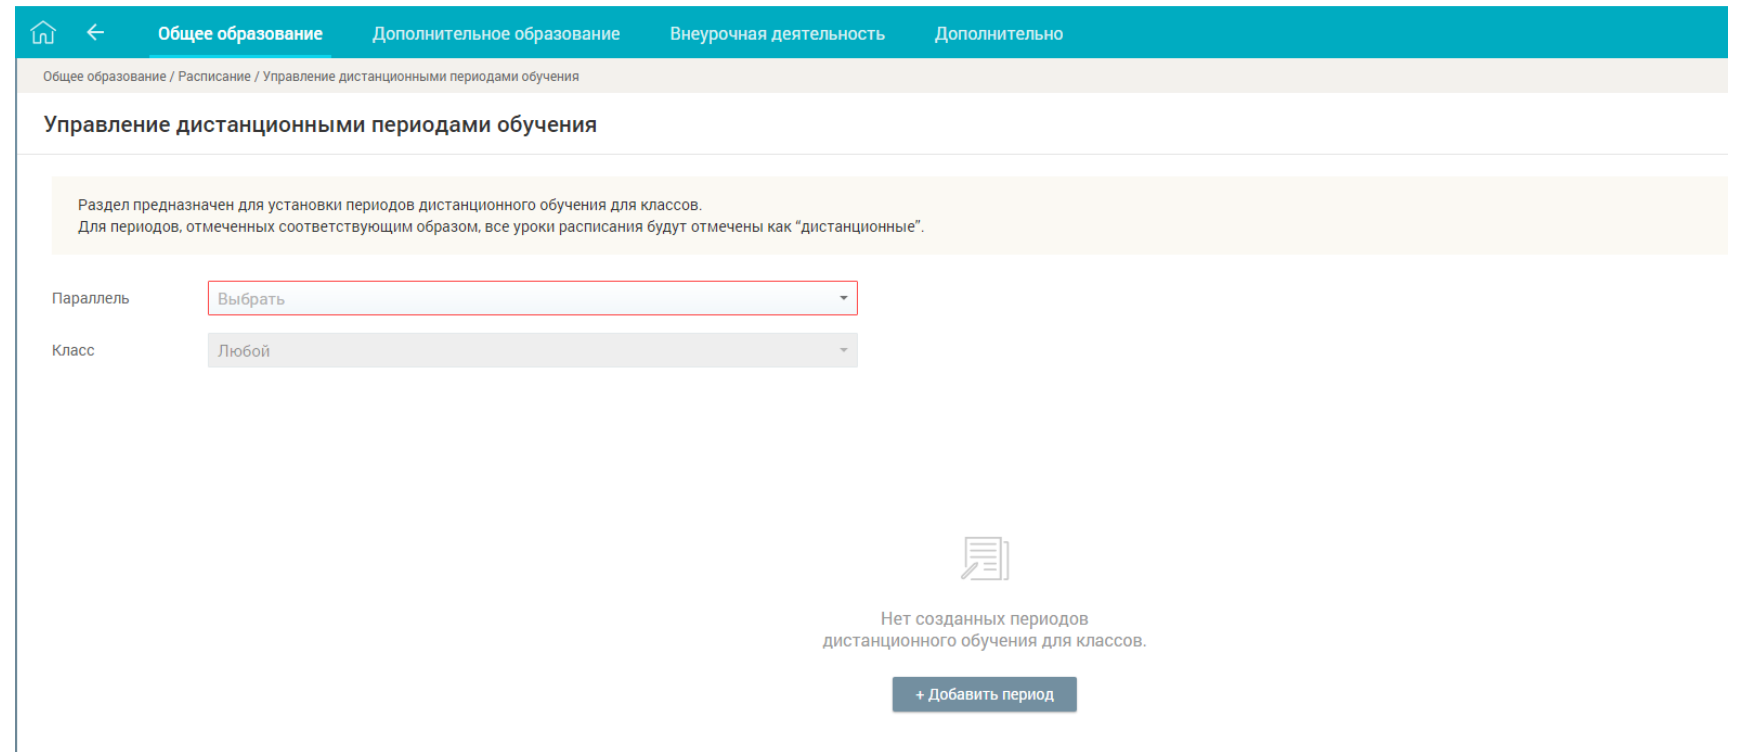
Общее образование Дополнительное образование Внеурочная деятельность Дополнительно

Общее образование / Расписание / Управление дистанционными периодами обучения

Управление дистанционными периодами обучения

Раздел предназначен для установки периодов дистанционного обучения для классов.
Для периодов, отмеченных соответствующим образом, все уроки расписания будут отмечены как “дистанционные”.

Параллель Выбрать

Класс Любой

Нет созданных периодов дистанционного обучения для классов.

+ Добавить период